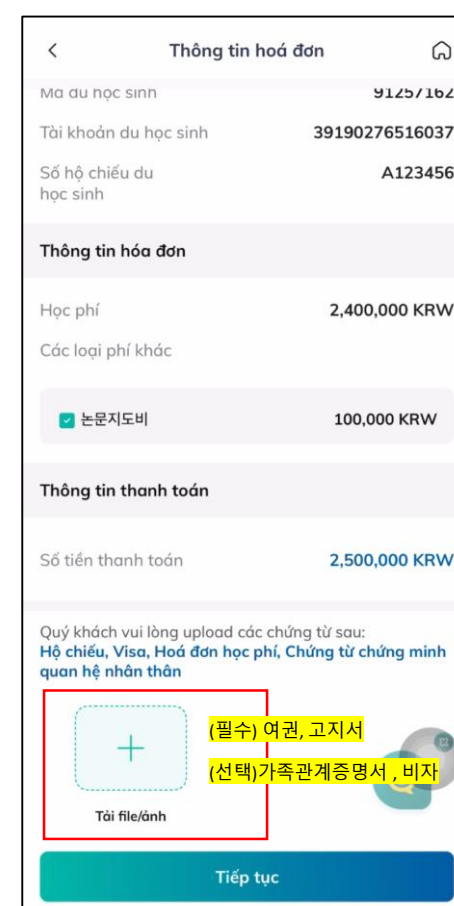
Thông tin hoá đơn

Mã du học sinh 91257162

Tài khoản du học sinh 39190276516037

Số hộ chiếu du học sinh A123456

Thông tin hóa đơn

Học phí 2,400,000 KRW

Các loại phí khác

논문지도비 100,000 KRW

Thông tin thanh toán

Số tiền thanh toán 2,500,000 KRW

Quý khách vui lòng upload các chứng từ sau:
Hộ chiếu, Visa, Hoá đơn học phí, Chứng từ chứng minh quan hệ nhân thân

+
Tải file/ảnh

(필수) 여권, 고지서

(선택)가족관계증명서 , 비자

Tiếp tục